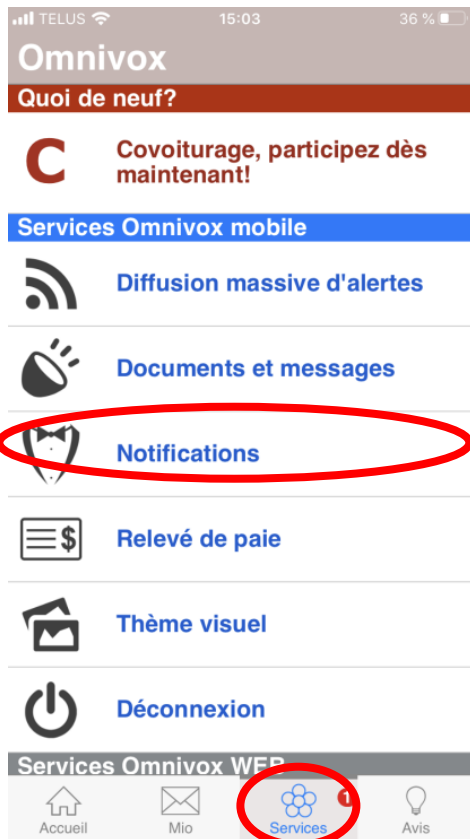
TELUS 15:03 36 %

Omnivox

Quoi de neuf?

C

Covoiturage, participez dès maintenant!

Services Omnivox mobile

Diffusion massive d'alertes

Documents et messages

Notifications

Relevé de paie

Thème visuel

Déconnexion

Services Omnivox WEB

Accueil

Mio

Services

1

Avis